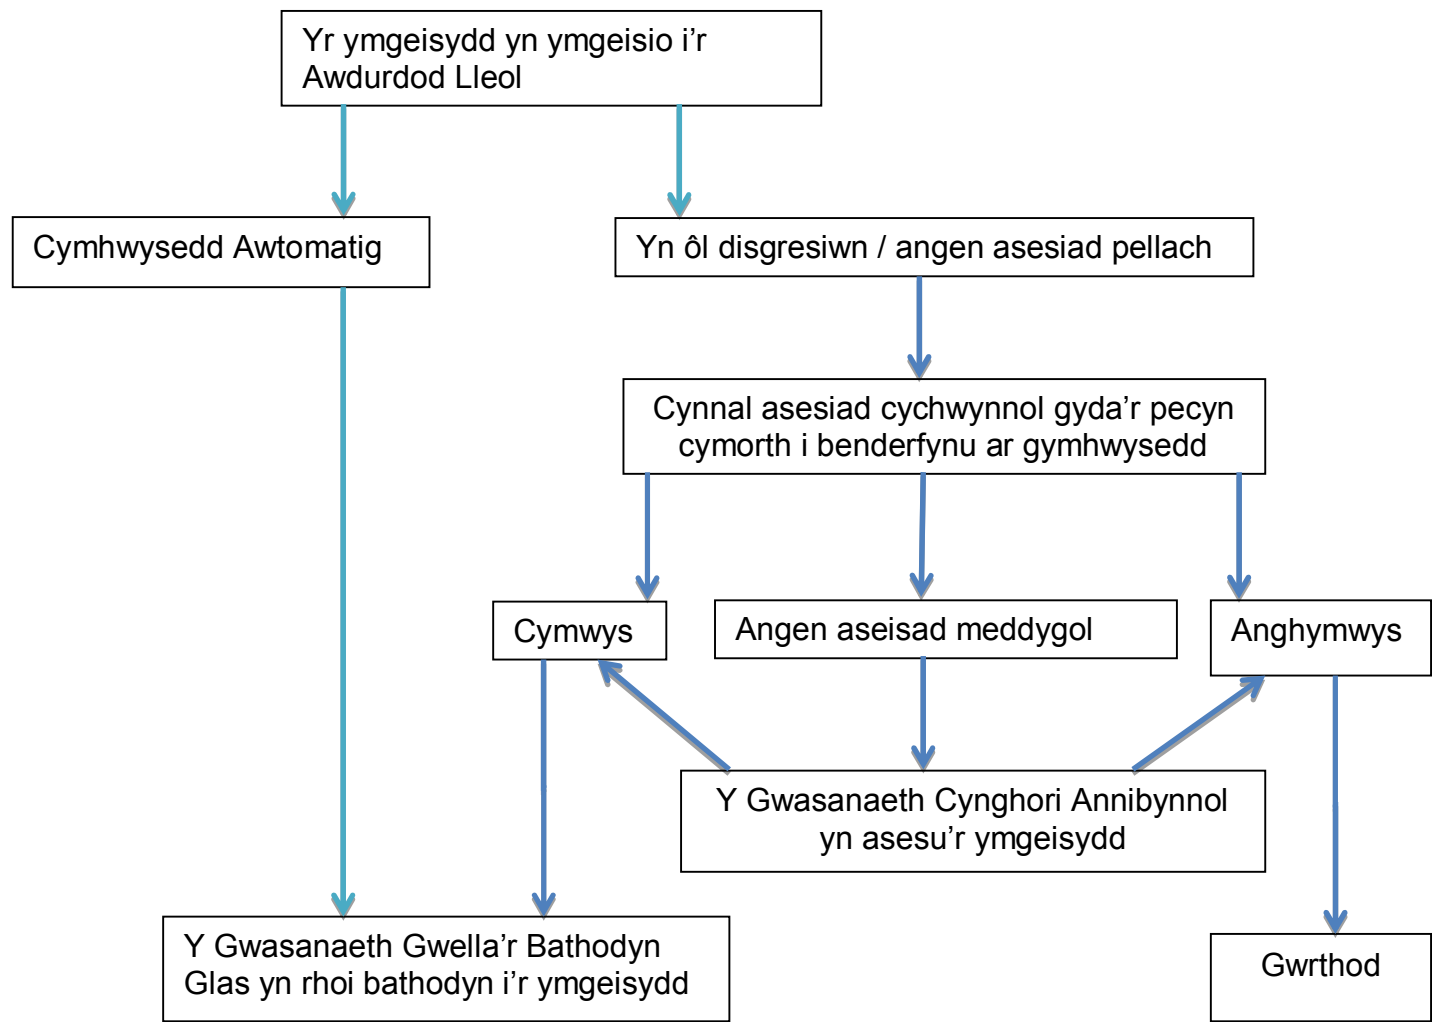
Yr ymgeisydd yn ymgeisio i’r Awdurdod Lleol

Cymhwysedd Awtomatig

Yn ôl disgresiwn / angen asesiad pellach

Cynnal asesiad cychwynnol gyda’r pecyn cymorth i benderfynu ar gymhwysedd

Cymwys

Angen aseisad meddygol

Anghymwys

Y Gwasanaeth Cynghori Annibynnol yn asesu’r ymgeisydd

Y Gwasanaeth Gwella’r Bathodyn Glas yn rhoi bathodyn i’r ymgeisydd

Gwrthod